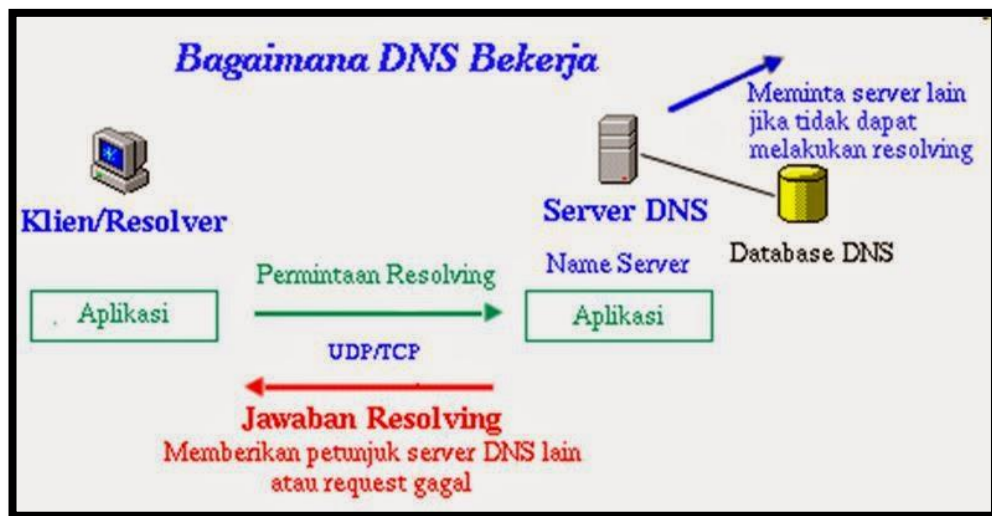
Bagaimana DNS Bekerja

Meminta server lain jika tidak dapat melakukan resolving

Klien/Resolver

Server DNS

Database DNS

Name Server

Permintaan Resolving

Aplikasi

Aplikasi

UDP/TCP

Jawaban Resolving
Memberikan petunjuk server DNS lain atau request gagal